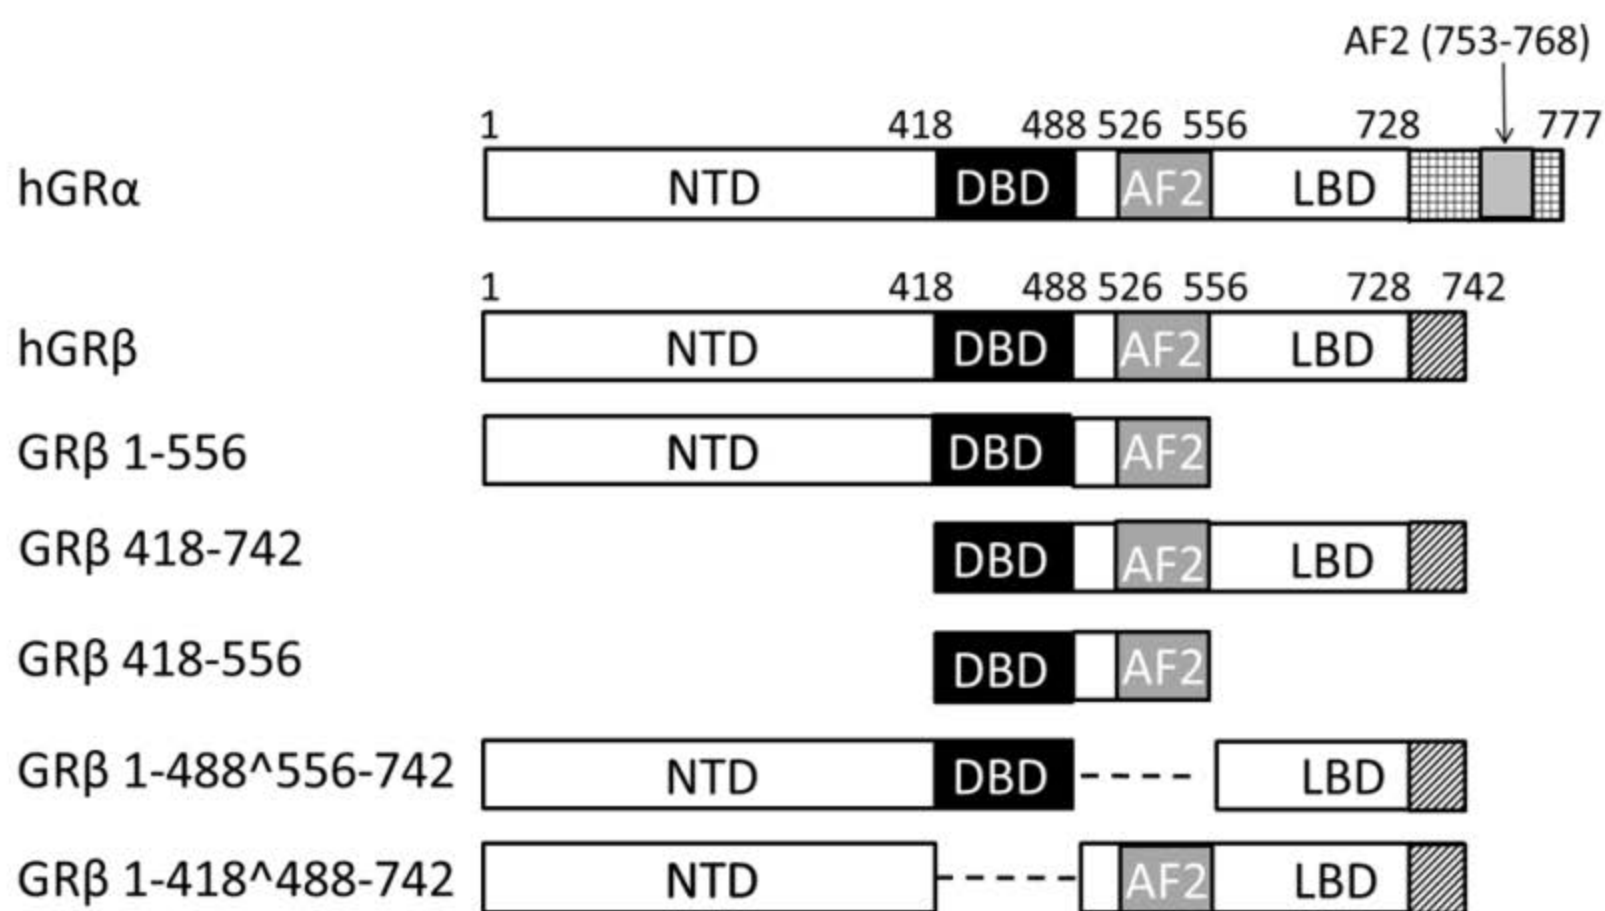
AF2 (753-768)

1 418 488 526 556 728 777

hGRα NTD DBD AF2 LBD

1 418 488 526 556 728 742

hGRβ NTD DBD AF2 LBD

GRβ 1-556 NTD DBD AF2

GRβ 418-742 DBD AF2 LBD

GRβ 418-556 DBD AF2

GRβ 1-488^556-742 NTD DBD LBD

GRβ 1-418^488-742 NTD AF2 LBD